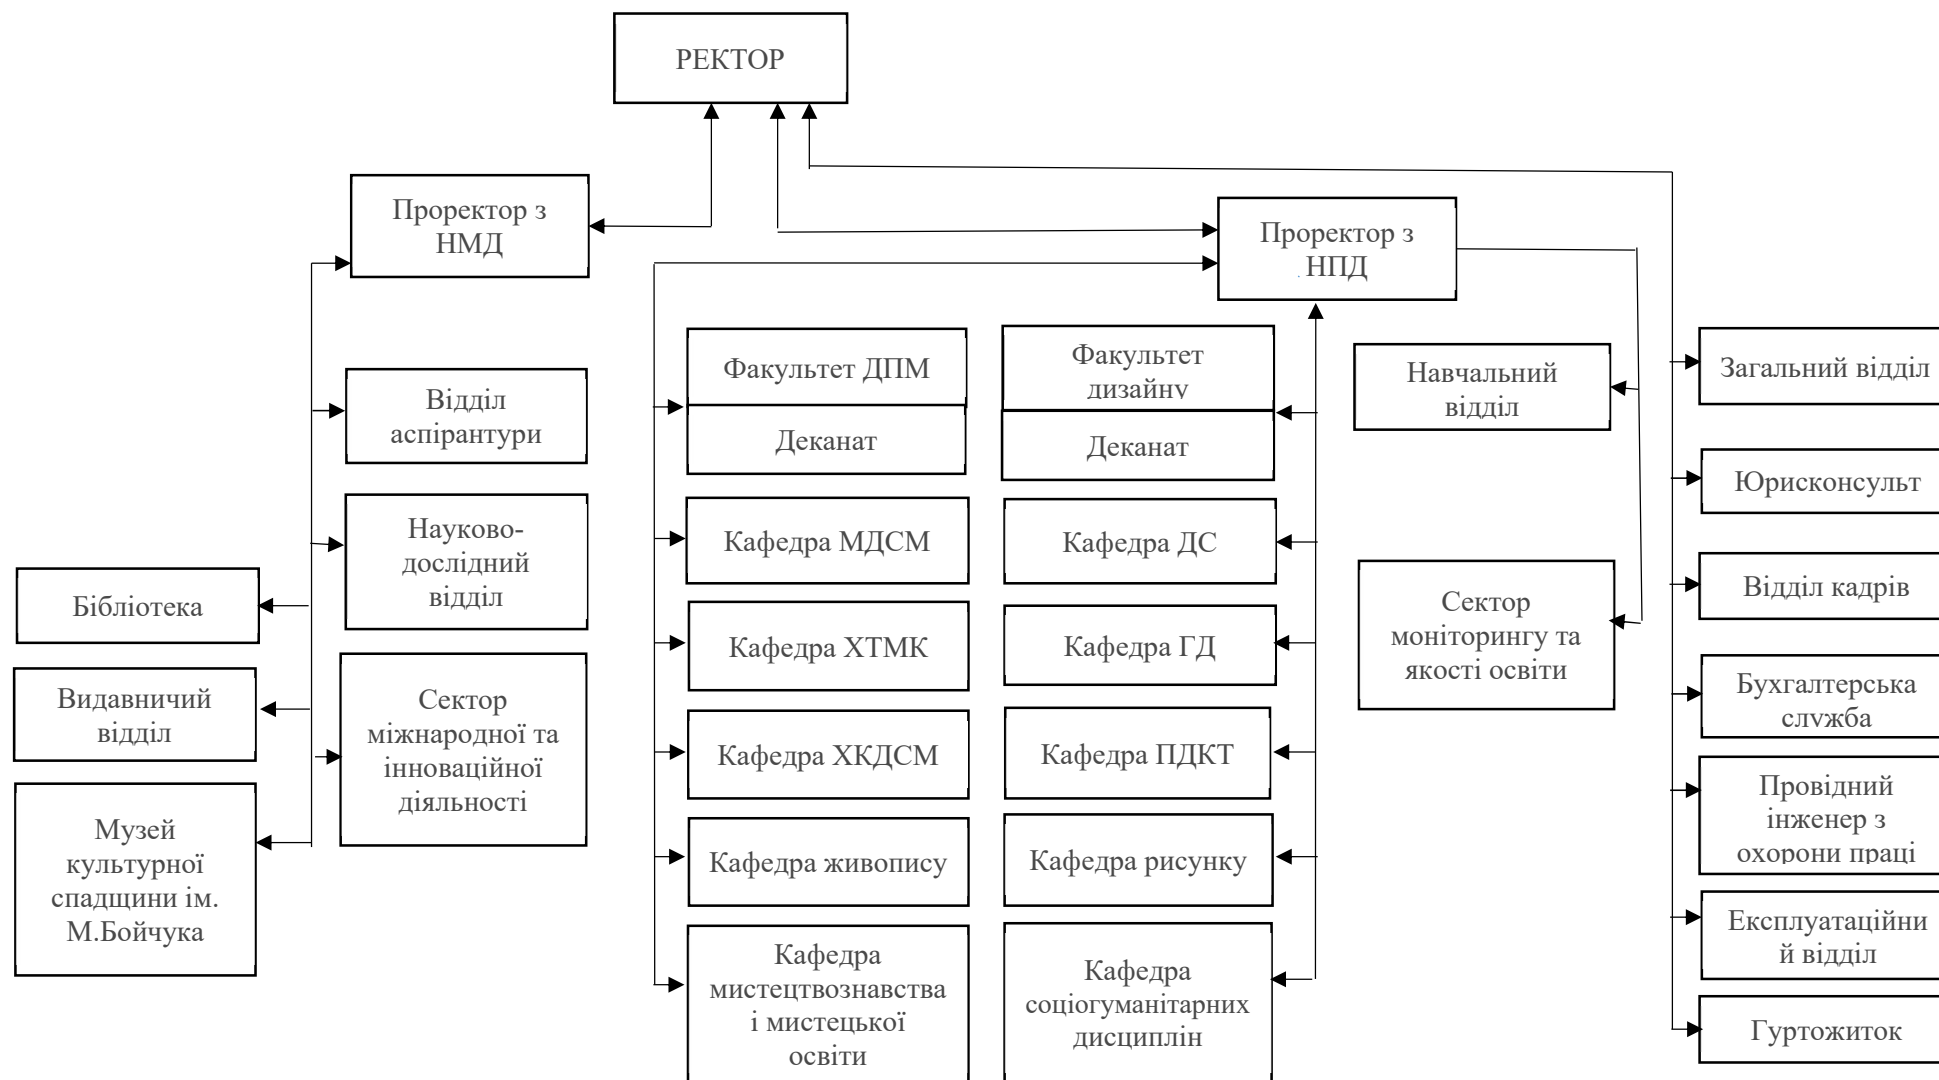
РЕКТОР

Проректор з НМД

Проректор з НПД

Відділ аспірантури

Науково-дослідний відділ

Бібліотека

Видавничий відділ

Музей культурної спадщини ім. М.Бойчука

Сектор міжнародної та інноваційної діяльності

Факультет ДПМ

Деканат

Кафедра МДСМ

Кафедра ХТМК

Кафедра ХКДСМ

Кафедра живопису

Кафедра мистецтвознавства і мистецької освіти

Факультет дизайну

Деканат

Кафедра ДС

Кафедра ГД

Кафедра ПДКТ

Кафедра рисунку

Кафедра соціогуманітарних дисциплін

Навчальний відділ

Сектор моніторингу та якості освіти

Загальний відділ

Юрисконсульт

Відділ кадрів

Бухгалтерська служба

Провідний інженер з охорони праці

Експлуатаційний відділ

Гуртожиток